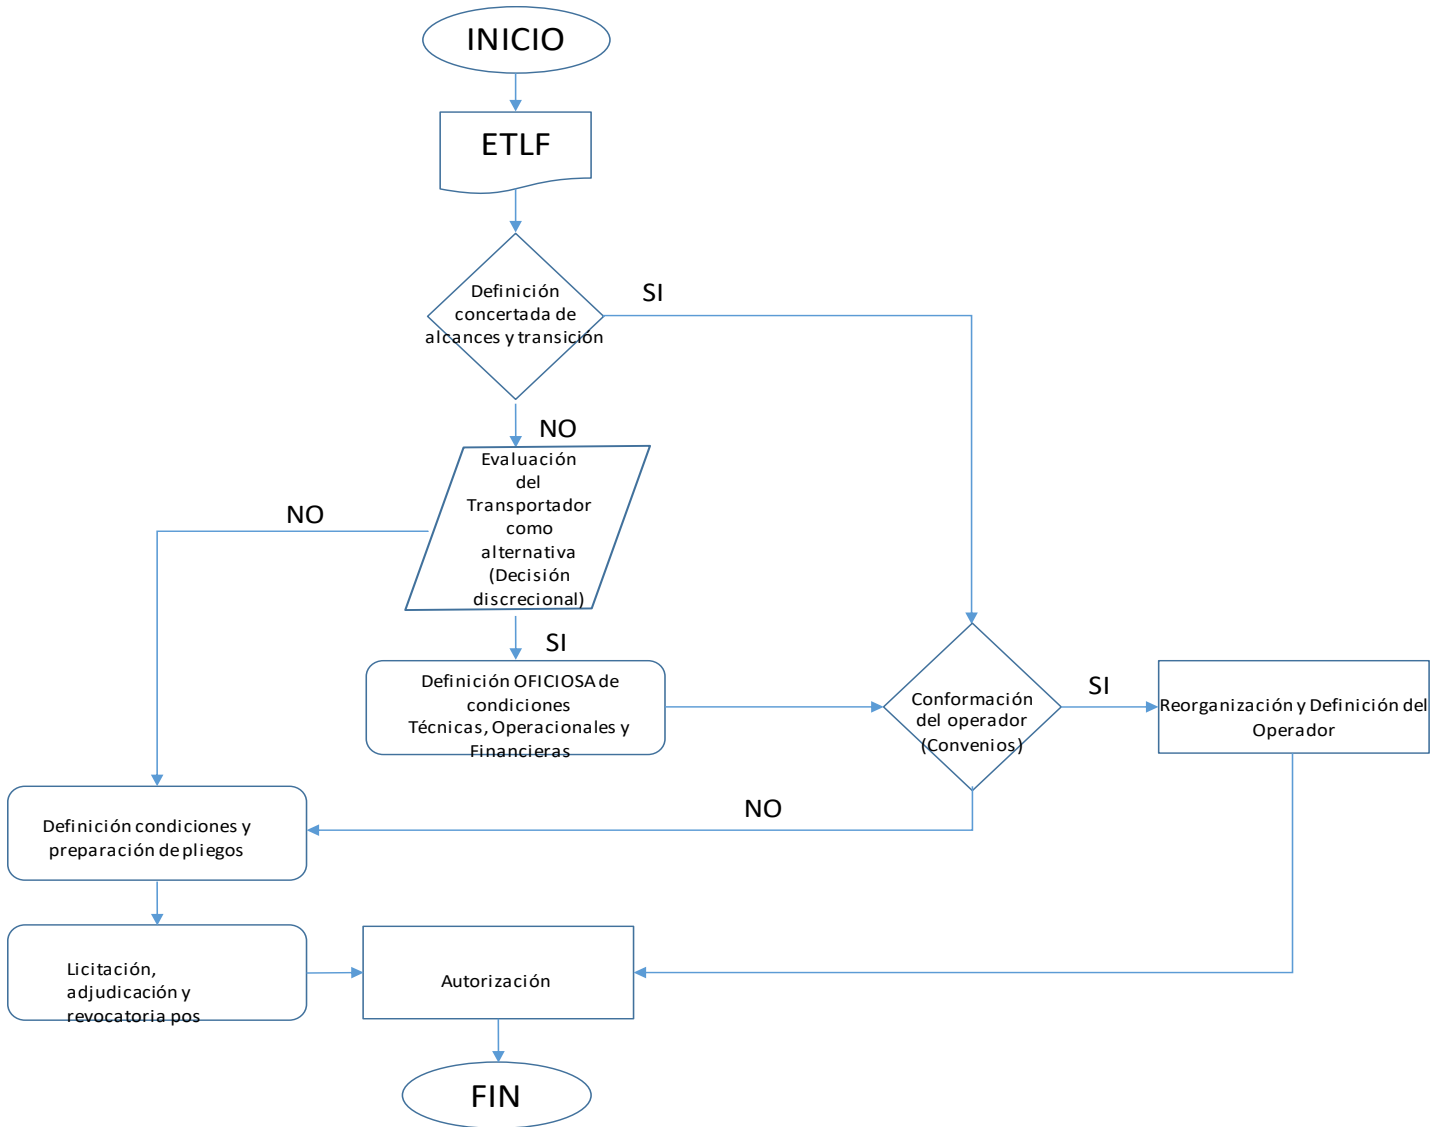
INICIO

ETLF

Definición concertada de alcances y transicion

SI

NO

Evaluación del Transportador como alternativa (Decisión discrecional)

NO

SI

Definición OFICIOSA de condiciones Técnicas, Operacionales y Financieras

Conformación del operador (Convenios)

SI

Reorganización y Definición del Operador

NO

Definición condiciones y preparación de pliegos

Licitación, adjudicación y revocatoria pos

Autorización

FIN